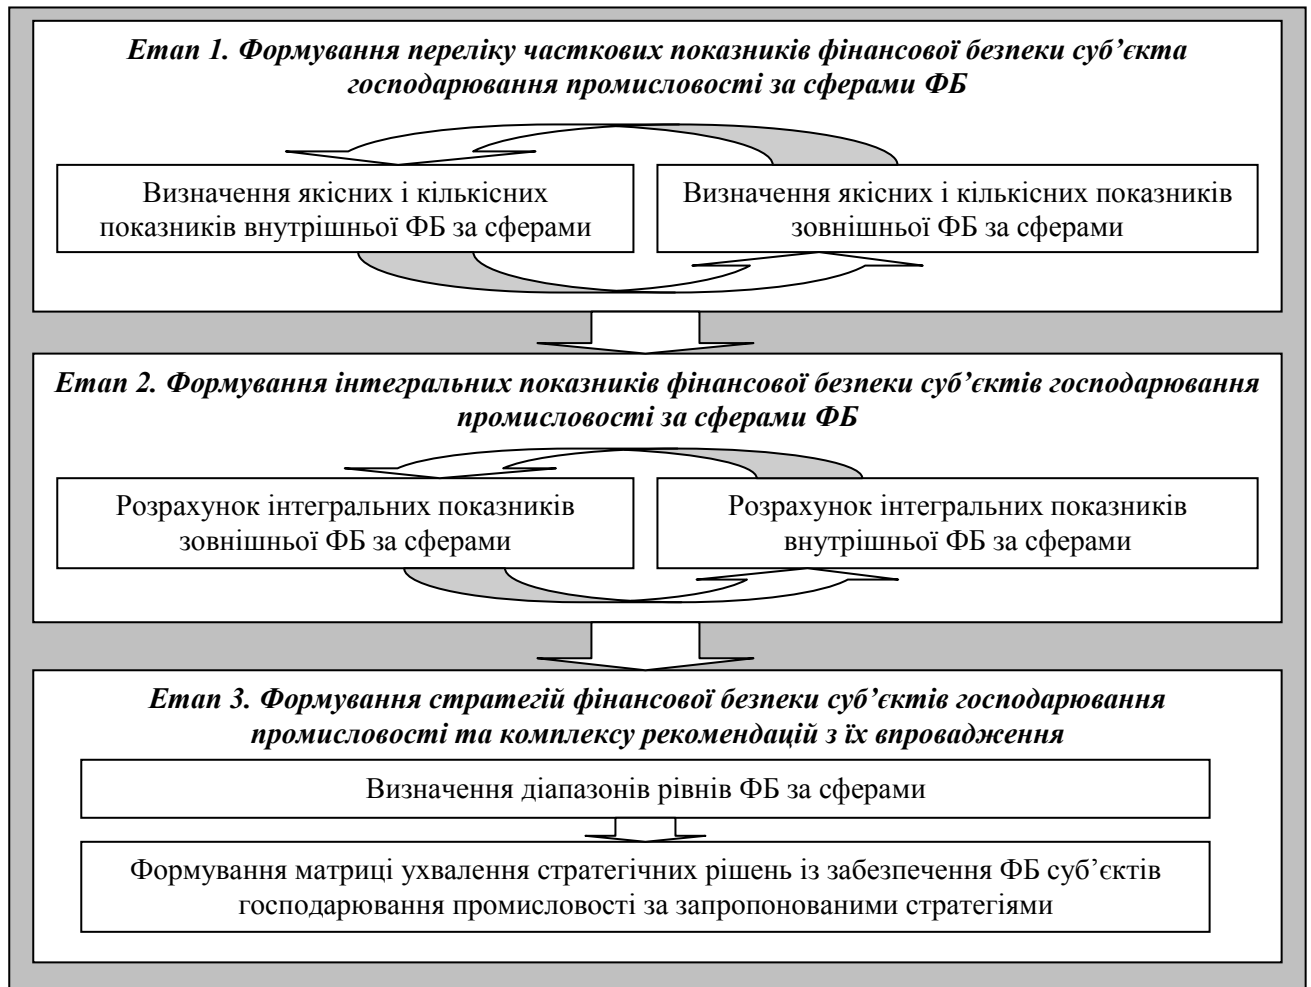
Етап 1. Формування переліку часткових показників фінансової безпеки суб'єкта господарювання промисловості за сферами ФБ

Визначення якісних і кількісних показників внутрішньої ФБ за сферами

Визначення якісних і кількісних показників зовнішньої ФБ за сферами

Етап 2. Формування інтегральних показників фінансової безпеки суб'єктів господарювання промисловості за сферами ФБ

Розрахунок інтегральних показників зовнішньої ФБ за сферами

Розрахунок інтегральних показників внутрішньої ФБ за сферами

Етап 3. Формування стратегій фінансової безпеки суб'єктів господарювання промисловості та комплексу рекомендацій з їх впровадження

Визначення діапазонів рівнів ФБ за сферами

Формування матриці ухвалення стратегічних рішень із забезпечення ФБ суб'єктів господарювання промисловості за запропонованими стратегіями